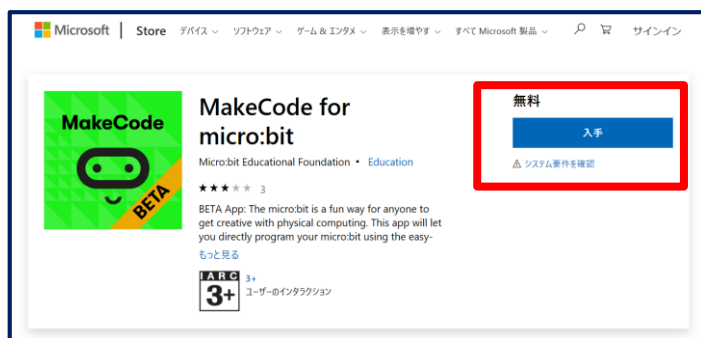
Microsoft | Store デバイス ソフトウェア ゲーム & エンタメ 表示を増やす すべて Microsoft 製品 サインイン

MakeCode

BETA

MakeCode for micro:bit

Micro:bit Educational Foundation • Education

★★★ 3

BETA App: The micro:bit is a fun way for anyone to get creative with physical computing. This app will let you directly program your micro:bit using the easy-

もっと見る

IARC 3+

3+
ユーザーのインタラクション

無料

入手

⚠ システム要件を確認